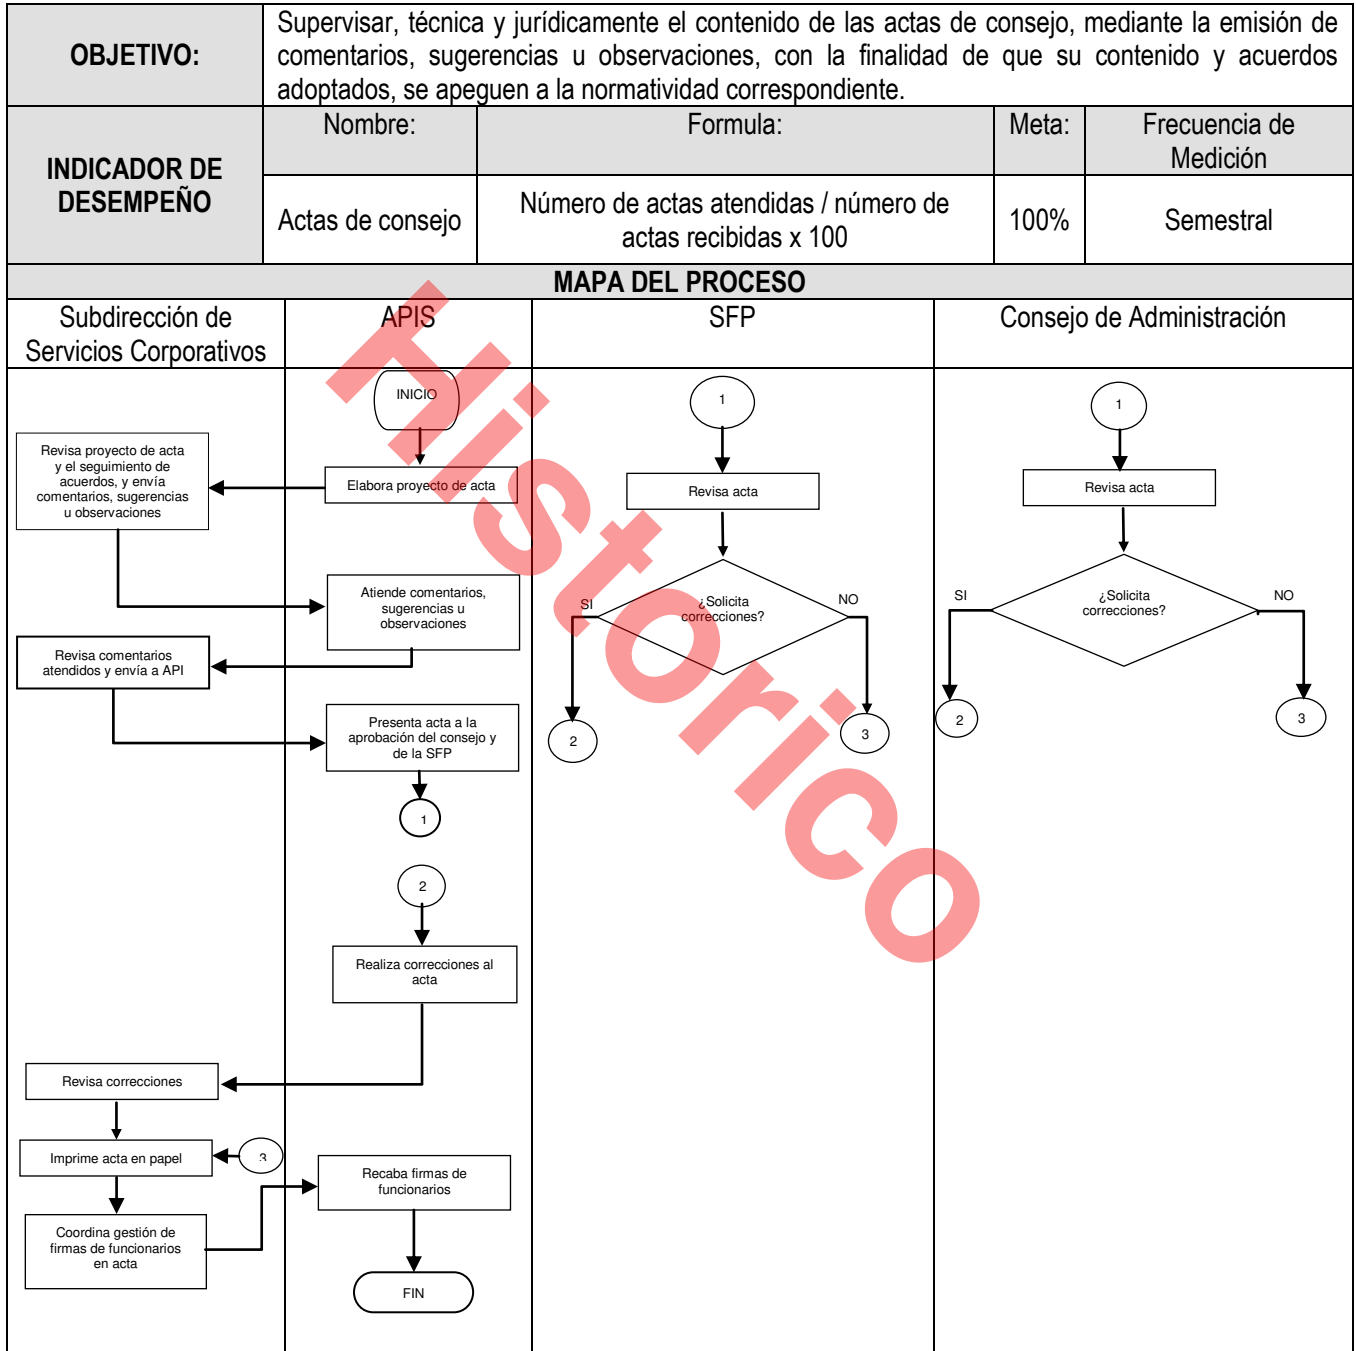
| OBJETIVO: | Supervisar, técnica y jurídicamente el contenido de las actas de consejo, mediante la emisión de comentarios, sugerencias u observaciones, con la finalidad de que su contenido y acuerdos adoptados, se apeguen a la normatividad correspondiente. | | | |
|---|---|---|---|---|
| INDICADOR DE DESEMPEÑO | Nombre: | Formula: | Meta: | Frecuencia de Medición |
| | Actas de consejo | Número de actas atendidas / número de actas recibidas x 100 | 100% | Semestral |

MAPA DEL PROCESO

Subdirección de Servicios Corporativos

APIS

SFP

Consejo de Administración

Histórico

INICIO

Elabora proyecto de acta

Revisa proyecto de acta y el seguimiento de acuerdos, y envía comentarios, sugerencias u observaciones

Atiende comentarios, sugerencias u observaciones

Revisa comentarios atendidos y envía a API

Presenta acta a la aprobación del consejo y de la SFP

1

2

Realiza correcciones al acta

Revisa correcciones

Imprime acta en papel

3

Coordina gestión de firmas de funcionarios en acta

Recaba firmas de funcionarios

FIN

1

Revisa acta

¿Solicita correcciones?

SI

NO

2

3

1

Revisa acta

¿Solicita correcciones?

SI

NO

2

3